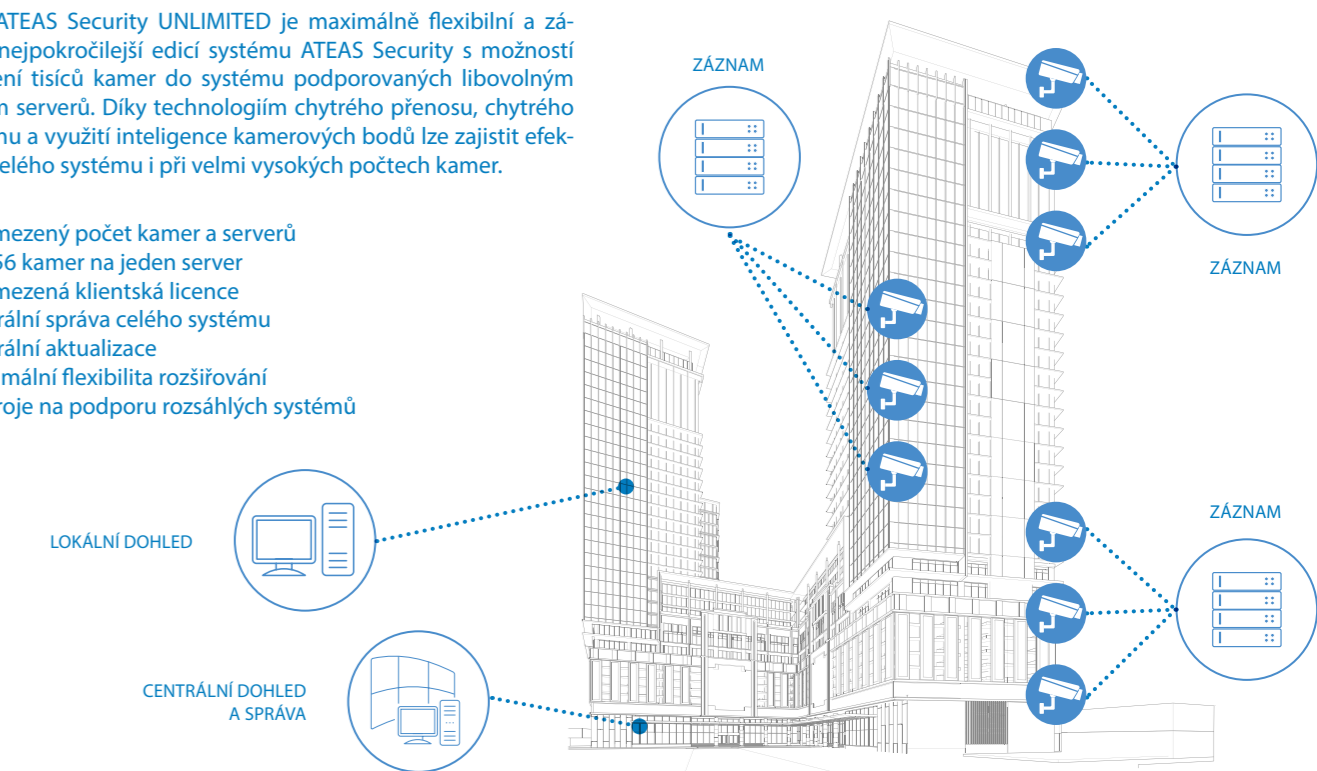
ATEAS Security UNLIMITED je maximálně flexibilní a zá- nejpokročilejší edicí systému ATEAS Security s možností ení tisíců kamer do systému podporovaných libovolným h serverů. Díky technologiím chytrého přenosu, chytrého nu a využití inteligence kamerových bodů lze zajistit efek- elého systému i při velmi vysokých počtech kamer.

mezený počet kamer a serverů
56 kamer na jeden server
mezená klientská licence
rální správa celého systému
rální aktualizace
imální flexibilita rozšiřování
roje na podporu rozsáhlých systémů

ZÁZNAM

ZÁZNAM

ZÁZNAM

LOKÁLNÍ DOHLED

CENTRÁLNÍ DOHLED A SPRÁVA